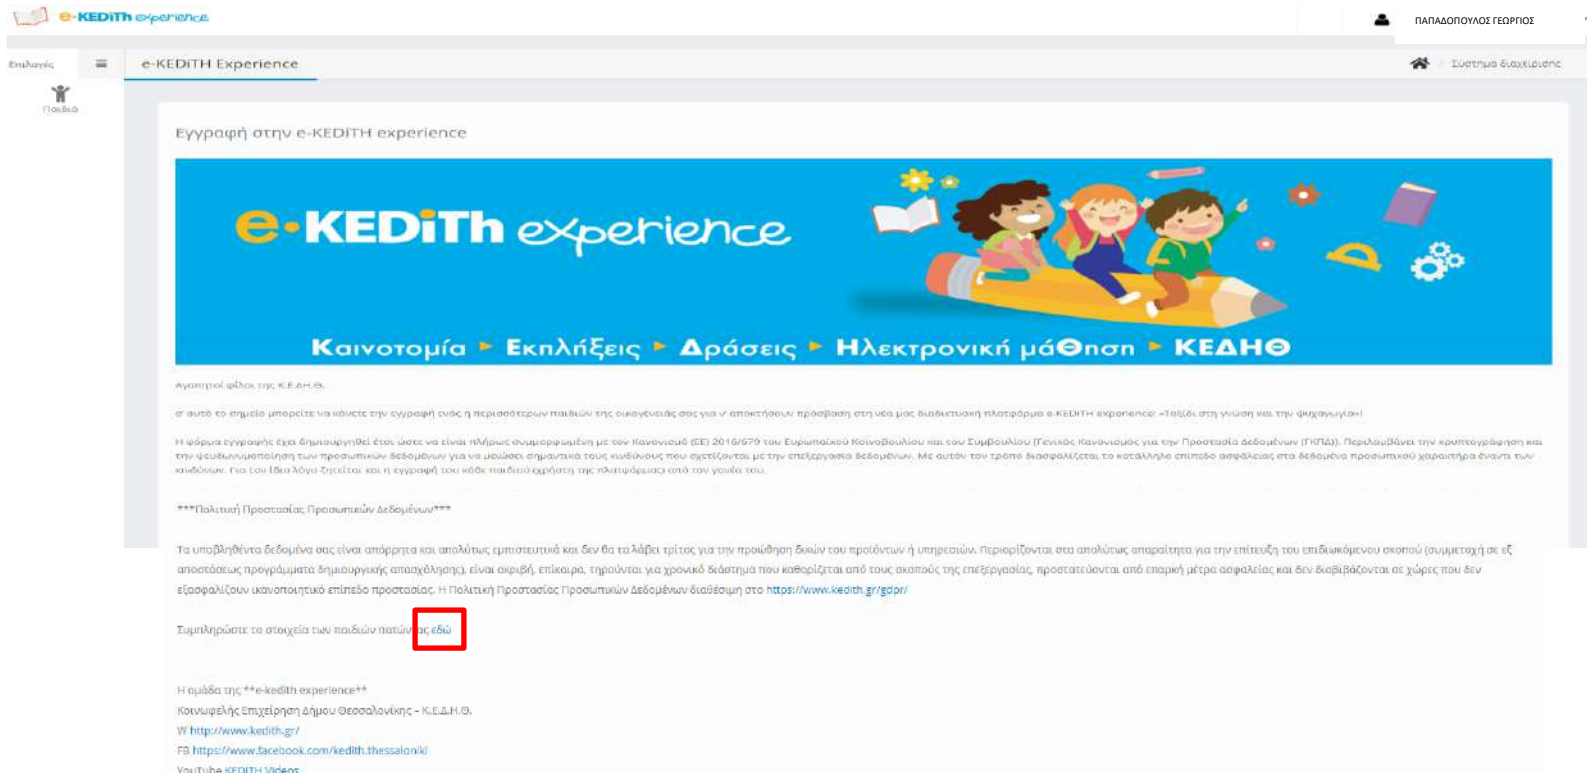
e-KEDiTh experience

ΠΑΠΑΔΟΠΟΥΛΟΣ ΓΕΩΡΓΙΟΣ

Επιλογές

Παιδιά

e-KEDiTH Experience

Σύστημα διαχείρισης

Εγγραφή στην e-KEDiTH experience

e-KEDiTh experience

Καινοτομία ► Εκπλήξεις ► Δράσεις ► Ηλεκτρονική μάθηση ► ΚΕΔΗΘ

Αγαπητοί φίλοι της Κ.Ε.ΔΗ.Θ.

σ' αυτό το σημείο μπορείτε να κάνετε την εγγραφή ενός ή περισσότερων παιδιών της οικογένειάς σας για ν' αποκτήσουν πρόσβαση στη νέα μας διαδικτυακή πλατφόρμα e-KEDiTH experience: «Ταξίδι στη γνώση και την ψυχαγωγία»!

Η φόρμα εγγραφής έχει δημιουργηθεί έτσι ώστε να είναι πλήρως συμμορφωμένη με τον Κανονισμό (ΕΕ) 2016/679 του Ευρωπαϊκού Κοινοβουλίου και του Συμβουλίου (Γενικός Κανονισμός για την Προστασία Δεδομένων (ΓΚΠΔ)). Περιλαμβάνει την κρυπτογράφηση και την ψευδωνυμοποίηση των προσωπικών δεδομένων για να μειώσει σημαντικά τους κινδύνους που σχετίζονται με την επεξεργασία δεδομένων. Με αυτόν τον τρόπο διασφαλίζεται το κατάλληλο επίπεδο ασφάλειας στα δεδομένα προσωπικού χαρακτήρα έναντι των κινδύνων. Για τον ίδιο λόγο ζητείται και η εγγραφή του κάθε παιδιού (χρήστη της πλατφόρμας) από τον γονέα του.

***Πολιτική Προστασίας Προσωπικών Δεδομένων***

Τα υποβληθέντα δεδομένα σας είναι απόρρητα και απολύτως εμπιστευτικά και δεν θα τα λάβει τρίτος για την προώθηση δικών του προϊόντων ή υπηρεσιών. Περιορίζονται στα απολύτως απαραίτητα για την επίτευξη του επιδιωκόμενου σκοπού (συμμετοχή σε εξ αποστάσεως προγράμματα δημιουργικής απασχόλησης), είναι ακριβή, επίκαιρα, τηρούνται για χρονικό διάστημα που καθορίζεται από τους σκοπούς της επεξεργασίας, προστατεύονται από επαρκή μέτρα ασφαλείας και δεν διαβιβάζονται σε χώρες που δεν εξασφαλίζουν ικανοποιητικό επίπεδο προστασίας. Η Πολιτική Προστασίας Προσωπικών Δεδομένων διαθέσιμη στο https://www.kedith.gr/gdpr/

Συμπληρώστε τα στοιχεία των παιδιών πατώντας εδώ

Η ομάδα της **e-kedith experience**
Κοινωφελής Επιχείρηση Δήμου Θεσσαλονίκης - Κ.Ε.Δ.Η.Θ.
W http://www.kedith.gr/
FB https://www.facebook.com/kedith.thessaloniki
YouTube KEDITH Videos